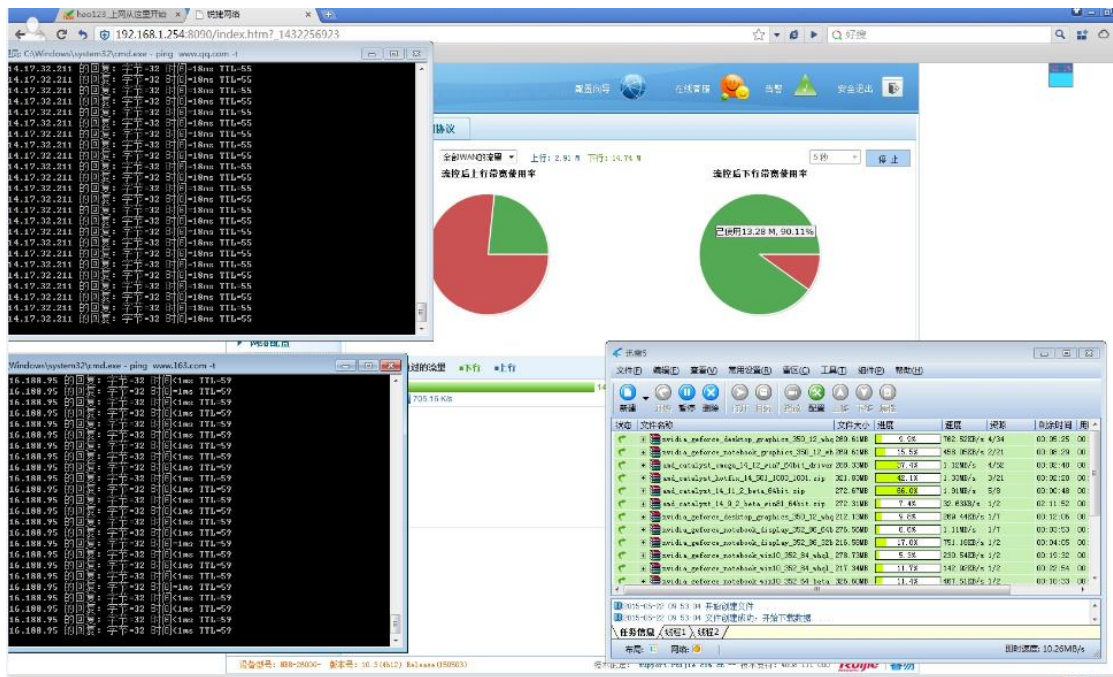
hao123_上网从这里开始 ×
锐捷网络 ×
192.168.1.254:8090/index.htm?_1432256923
Q 好搜

C:\Windows\system32\cmd.exe - ping www.qq.com -t
14.17.32.211 的回复: 字节=32 时间=18ms TTL=55
14.17.32.211 的回复: 字节=32 时间=18ms TTL=55
14.17.32.211 的回复: 字节=32 时间=18ms TTL=55
14.17.32.211 的回复: 字节=32 时间=18ms TTL=55
14.17.32.211 的回复: 字节=32 时间=18ms TTL=55
14.17.32.211 的回复: 字节=32 时间=18ms TTL=55
14.17.32.211 的回复: 字节=32 时间=18ms TTL=55
14.17.32.211 的回复: 字节=32 时间=18ms TTL=55
14.17.32.211 的回复: 字节=32 时间=18ms TTL=55
14.17.32.211 的回复: 字节=32 时间=18ms TTL=55
14.17.32.211 的回复: 字节=32 时间=18ms TTL=55
14.17.32.211 的回复: 字节=32 时间=18ms TTL=55
14.17.32.211 的回复: 字节=32 时间=18ms TTL=55
14.17.32.211 的回复: 字节=32 时间=18ms TTL=55
14.17.32.211 的回复: 字节=32 时间=18ms TTL=55
14.17.32.211 的回复: 字节=32 时间=18ms TTL=55
14.17.32.211 的回复: 字节=32 时间=18ms TTL=55
14.17.32.211 的回复: 字节=32 时间=18ms TTL=55
14.17.32.211 的回复: 字节=32 时间=18ms TTL=55
14.17.32.211 的回复: 字节=32 时间=18ms TTL=55
14.17.32.211 的回复: 字节=32 时间=18ms TTL=55
14.17.32.211 的回复: 字节=32 时间=18ms TTL=55
14.17.32.211 的回复: 字节=32 时间=18ms TTL=55
14.17.32.211 的回复: 字节=32 时间=18ms TTL=55
14.17.32.211 的回复: 字节=32 时间=18ms TTL=55

设置向导 在线客服 告警 安全退出
协议
全部WAN口流量 上行: 2.91 M 下行: 14.74 M 5秒 停止
流控后上行带宽使用率
流控后下行带宽使用率
已使用13.28 M, 90.11%

Windows\system32\cmd.exe - ping www.163.com -t
16.188.95 的回复: 字节=32 时间<1ms TTL=59
16.188.95 的回复: 字节=32 时间<1ms TTL=59
16.188.95 的回复: 字节=32 时间<1ms TTL=59
16.188.95 的回复: 字节=32 时间<1ms TTL=59
16.188.95 的回复: 字节=32 时间<1ms TTL=59
16.188.95 的回复: 字节=32 时间<1ms TTL=59
16.188.95 的回复: 字节=32 时间<1ms TTL=59
16.188.95 的回复: 字节=32 时间<1ms TTL=59
16.188.95 的回复: 字节=32 时间<1ms TTL=59
16.188.95 的回复: 字节=32 时间<1ms TTL=59
16.188.95 的回复: 字节=32 时间<1ms TTL=59
16.188.95 的回复: 字节=32 时间<1ms TTL=59
16.188.95 的回复: 字节=32 时间<1ms TTL=59
16.188.95 的回复: 字节=32 时间<1ms TTL=59
16.188.95 的回复: 字节=32 时间<1ms TTL=59
16.188.95 的回复: 字节=32 时间<1ms TTL=59
16.188.95 的回复: 字节=32 时间<1ms TTL=59
16.188.95 的回复: 字节=32 时间<1ms TTL=59
16.188.95 的回复: 字节=32 时间<1ms TTL=59
16.188.95 的回复: 字节=32 时间<1ms TTL=59
16.188.95 的回复: 字节=32 时间<1ms TTL=59
16.188.95 的回复: 字节=32 时间<1ms TTL=59
16.188.95 的回复: 字节=32 时间<1ms TTL=59
16.188.95 的回复: 字节=32 时间<1ms TTL=59
16.188.95 的回复: 字节=32 时间<1ms TTL=59

过的流量 下行 上行
705.15 K/s

迅雷5
文件(F) 编辑(E) 查看(V) 常用设置(S) 窗口(C) 工具(T) 组件(P) 帮助(H)
新建 开始 暂停 删除 打开 目录 查找 配置 上移 下移 属性
| 状态 | 文件名称 | 文件大小 | 进度 | 速度 | 资源 | 剩余时间 |
|---|---|---|---|---|---|---|
| | nvidia_geforce_desktop_graphics_350_12_whq | 289.61MB | 9.0% | 762.52KB/s | 4/34 | 00:05:25 |
| | nvidia_geforce_notebook_graphics_350_12_wh | 289.66MB | 15.5% | 456.05KB/s | 2/21 | 00:08:39 |
| | amd_catalyst_omega_14_12_win7_64bit_driver | 288.33MB | 29.4% | 1.32MB/s | 4/32 | 00:02:40 |
| | amd_catalyst_hotfix_14_501_1003_1001.zip | 321.05MB | 42.1% | 1.30MB/s | 3/21 | 00:02:20 |
| | amd_catalyst_14_11_2_beta_64bit.zip | 272.67MB | 66.0% | 1.31MB/s | 5/8 | 00:00:48 |
| | amd_catalyst_14_9_2_beta_win81_64bit.zip | 272.37MB | 7.4% | 32.63KB/s | 1/2 | 02:11:52 |
| | nvidia_geforce_desktop_graphics_350_12_whq | 212.13MB | 9.6% | 269.44KB/s | 1/1 | 00:12:06 |
| | nvidia_geforce_notebook_display_352_86_64b | 275.50MB | 6.0% | 1.11MB/s | 1/7 | 00:03:53 |
| | nvidia_geforce_notebook_display_352_86_32b | 215.59MB | 17.0% | 751.10KB/s | 1/2 | 00:04:05 |
| | nvidia_geforce_notebook_win10_352_84_whql | 278.13MB | 5.3% | 259.54KB/s | 1/2 | 00:16:32 |
| | nvidia_geforce_notebook_win10_352_84_whql | 217.34MB | 11.7% | 142.62KB/s | 1/2 | 00:22:54 |
| | nvidia_geforce_notebook_win10_352_84_beta | 326.60MB | 11.4% | 467.51KB/s | 1/2 | 00:10:33 |

2015-05-22 09:53:04 开始创建文件
2015-05-22 09:53:04 文件创建成功, 开始下载数据
任务信息 链接1 链接2
热点: 1 网络: 
即时速度: 10.26MB/s

设备型号: NBR-2000G- 版本号: 10.3(4b12) Release(150503)
技术支持: support.ruijie.com.cn 技术支持: 400 111 0000 Ruijie 锐捷